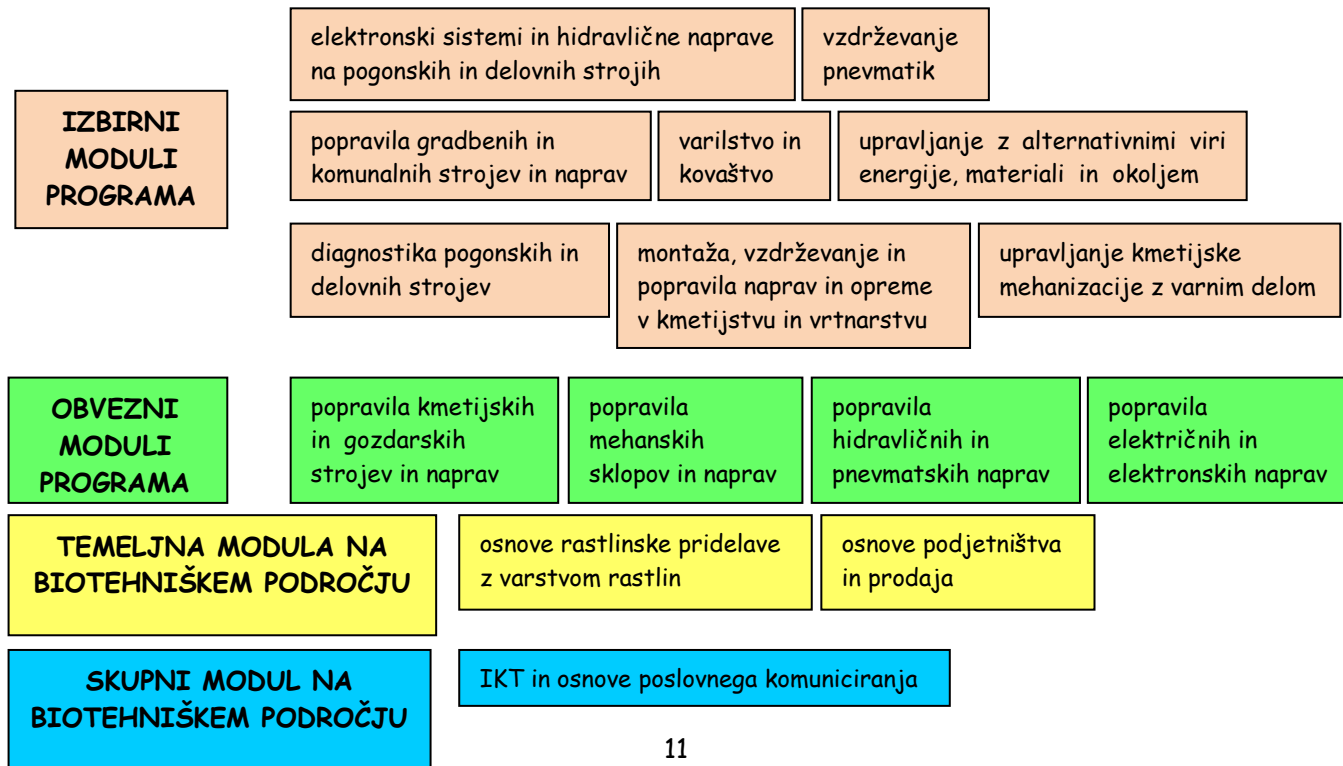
IZBIRNI MODULI PROGRAMA

elektronski sistemi in hidravlične naprave na pogonskih in delovnih strojih

vzdrževanje pnevmatik

popravila gradbenih in komunalnih strojev in naprav

varilstvo in kovaštvo

upravljanje z alternativnimi viri energije, materiali in okoljem

diagnostika pogonskih in delovnih strojev

montaža, vzdrževanje in popravila naprav in opreme v kmetijstvu in vrtnarstvu

upravljanje kmetijske mehanizacije z varnim delom

OBVEZNI MODULI PROGRAMA

popravila kmetijskih in gozdarskih strojev in naprav

popravila mehanskih sklopov in naprav

popravila hidravličnih in pnevmatskih naprav

popravila električnih in elektronskih naprav

TEMELJNA MODULA NA BIOTEHNIŠKEM PODROČJU

osnove rastlinske pridelave z varstvom rastlin

osnove podjetništva in prodaja

SKUPNI MODUL NA BIOTEHNIŠKEM PODROČJU

IKT in osnove poslovnega komuniciranja

11